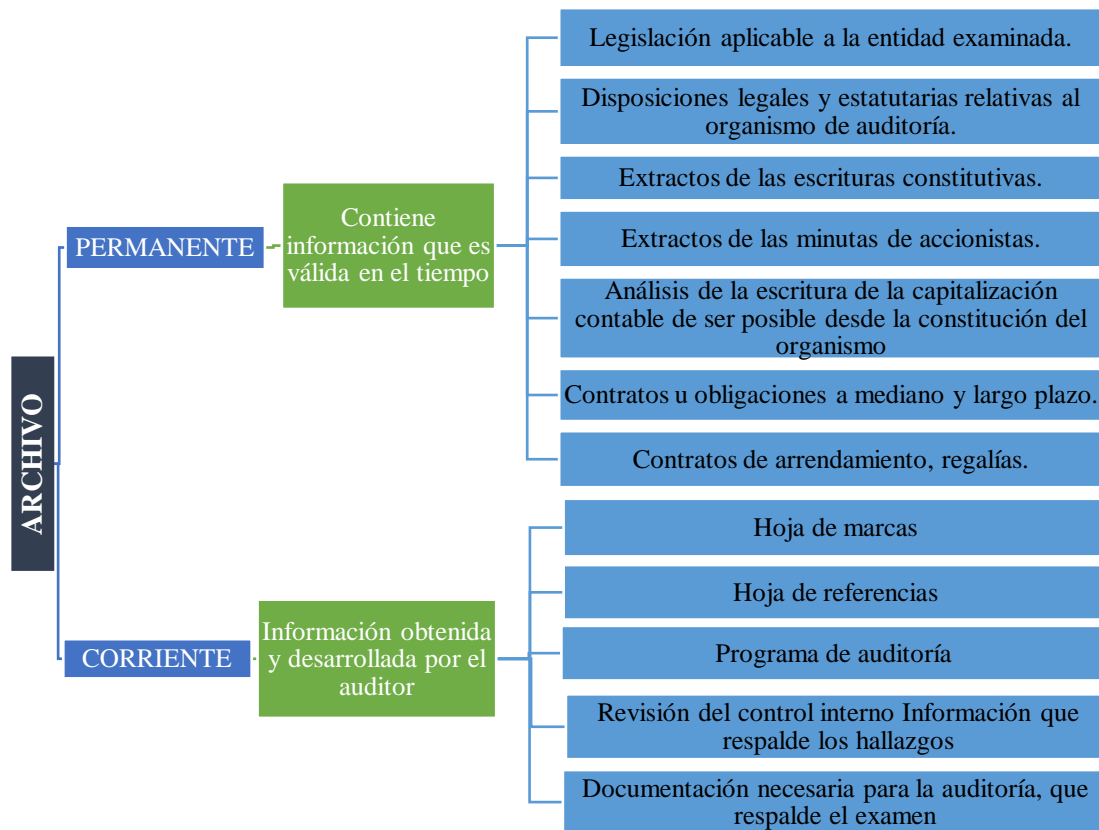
ARCHIVO

PERMANENTE

Contiene información que es válida en el tiempo

Legislación aplicable a la entidad examinada.

Disposiciones legales y estatutarias relativas al organismo de auditoría.

Extractos de las escrituras constitutivas.

Extractos de las minutas de accionistas.

Análisis de la escritura de la capitalización contable de ser posible desde la constitución del organismo

Contratos u obligaciones a mediano y largo plazo.

Contratos de arrendamiento, regalías.

CORRIENTE

Información obtenida y desarrollada por el auditor

Hoja de marcas

Hoja de referencias

Programa de auditoría

Revisión del control interno Información que respalde los hallazgos

Documentación necesaria para la auditoría, que respalde el examen